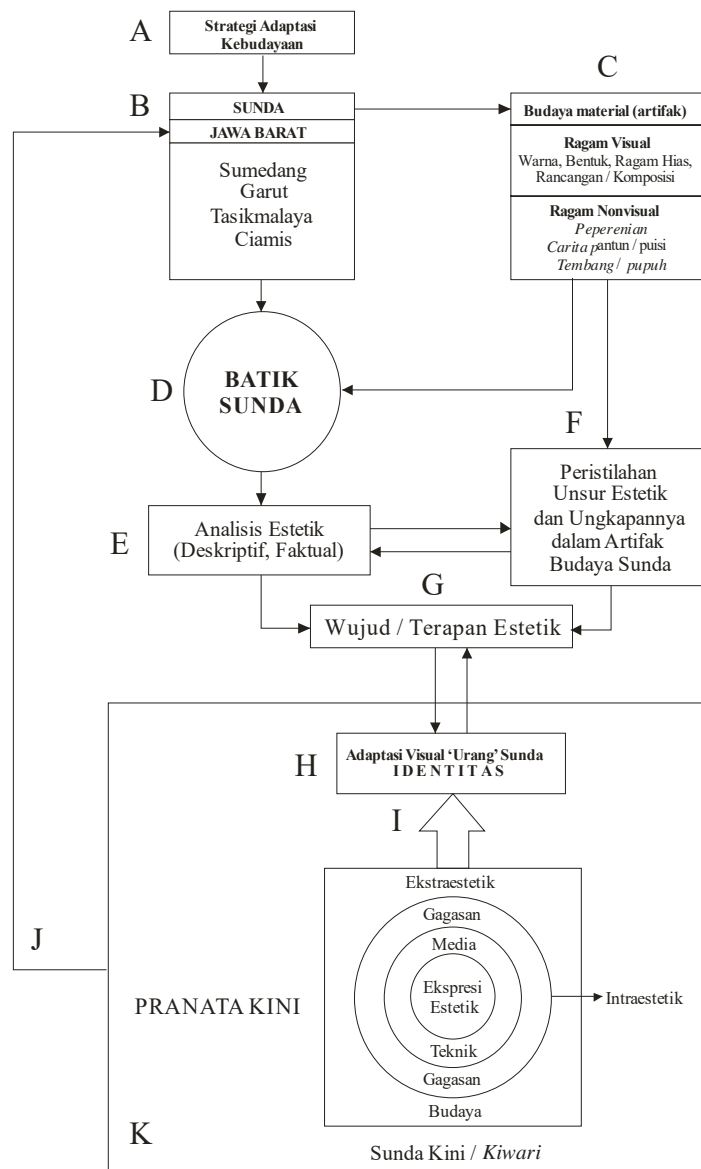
A

Strategi Adaptasi Kebudayaan

B

SUNDA

JAWA BARAT

Sumedang
Garut
Tasikmalaya
Ciamis

C

Budaya material (artifak)

Ragam Visual
Warna, Bentuk, Ragam Hias, Rancangan / Komposisi

Ragam Nonvisual
*Peperenian*
*Carita p*antun / puisi
*Tembang* / *pupuh*

D

BATIK SUNDA

F

Peristilahan Unsur Estetik dan Ungkapannya dalam Artifak Budaya Sunda

E

Analisis Estetik (Deskriptif, Faktual)

G

Wujud / Terapan Estetik

H

Adaptasi Visual 'Urang' Sunda
IDENTITAS

I

Ekstraestetik

Gagasan

Media

Ekspresi Estetik

Intraestetik

Teknik

Gagasan

Budaya

J

PRANATA KINI

K

Sunda Kini / *Kiwari*